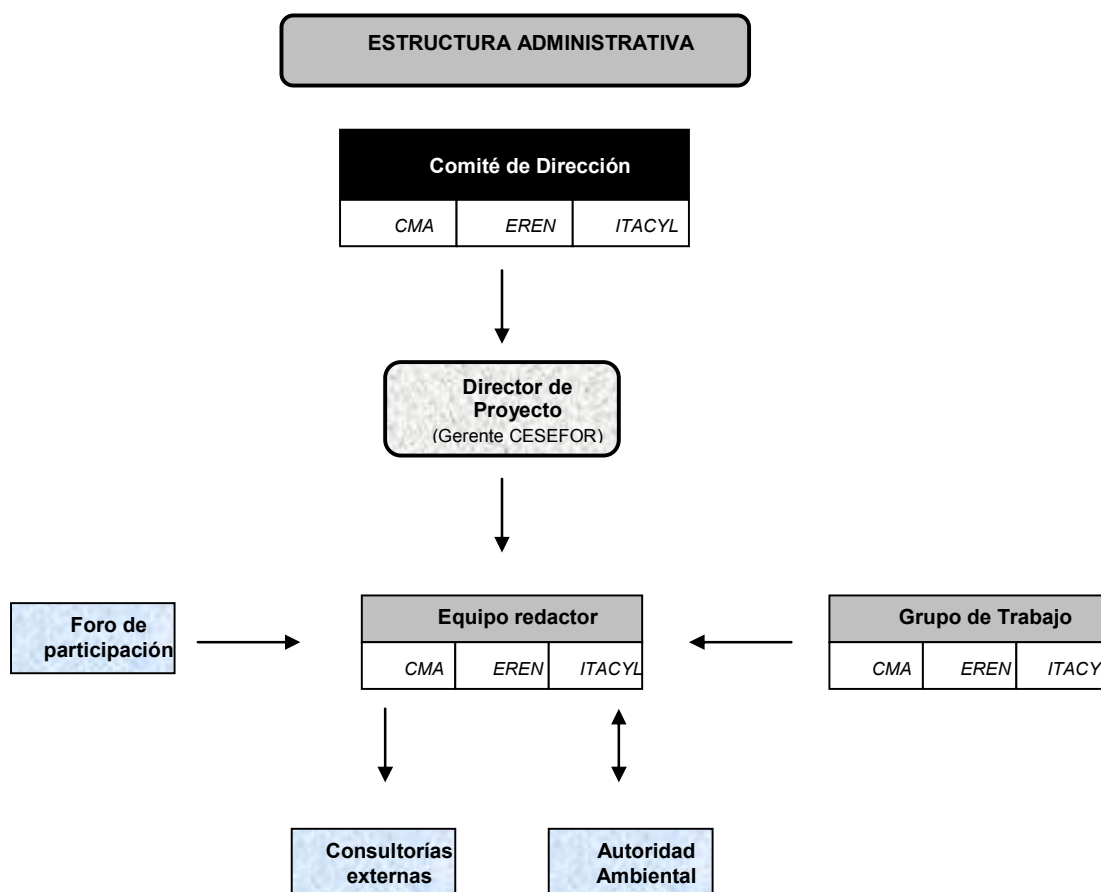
ESTRUCTURA ADMINISTRATIVA

Comité de Dirección

| CMA | EREN | ITACYL |
|---|---|---|

Director de Proyecto
(Gerente CESEFOR)

Foro de participación

Equipo redactor

| CMA | EREN | ITACYL |
|---|---|---|

Grupo de Trabajo

| CMA | EREN | ITACY |
|---|---|---|

Consultorías externas

Autoridad Ambiental